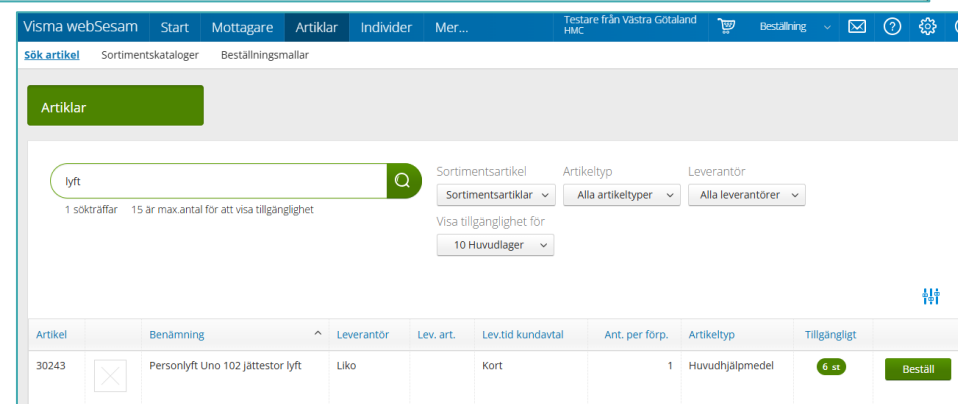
Visma webSesam Start Mottagare Artiklar Individer Mer...

Testare från Västra Götaland
HMC

Beställning

Sök artikel Sortimentskataloger Beställningsmallar

Artiklar

lyft

1 sökträffar 15 är max.antal för att visa tillgänglighet

Sortimentsartikel
Sortimentsartiklar

Artikeltyp
Alla artikeltyper

Leverantör
Alla leverantörer

Visa tillgänglighet för
10 Huvudlager

| Artikel | | Benämning | Leverantör | Lev. art. | Lev.tid kundavtal | Ant. per förp. | Artikeltyp | Tillgängligt | |
|---|---|---|---|---|---|---|---|---|---|
| 30243 | | Personlyft Uno 102 jättestor lyft | Liko | | Kort | 1 | Huvudhjälpmedel | 6 st | Beställ |